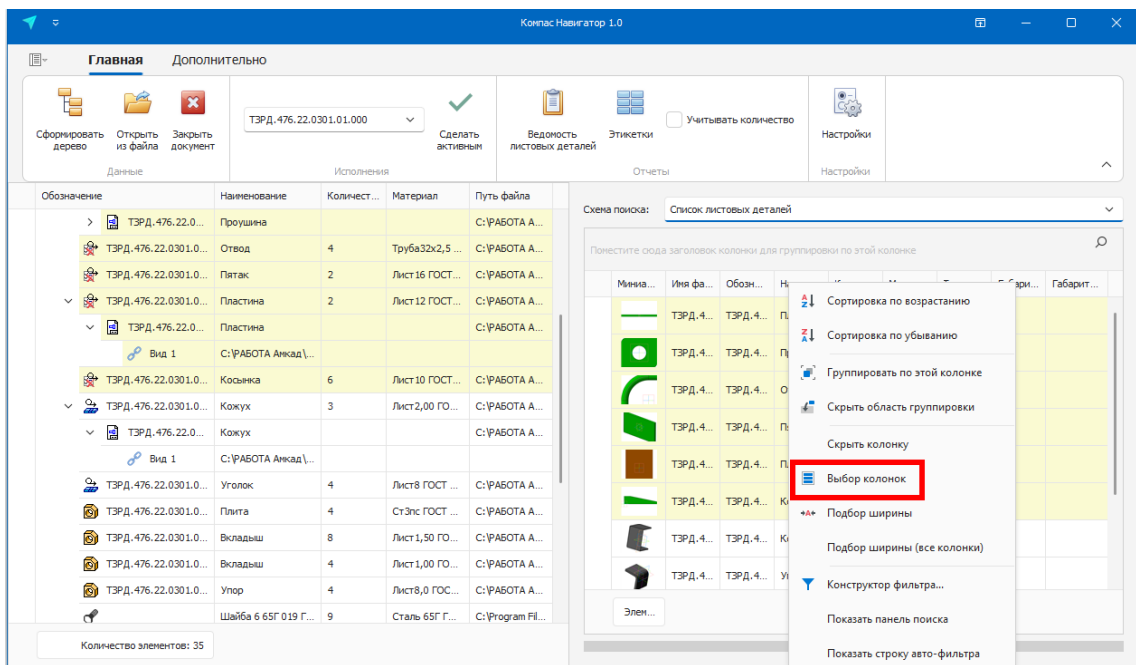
Компас Навигатор 1.0

Главная Дополнительно

Сформировать дерево
Открыть из файла
Закрыть документ
Данные

ТЗРД.476.22.0301.01.000
Сделать активным
Исполнения

Ведомость листовых деталей
Этикетки
Учитывать количество
Отчеты

Настройки
Настройки

| Обозначение | Наименование | Количест... | Материал | Путь файла |
|---|---|---|---|---|
| ТЗРД.476.22.0... | Проушина | | | C:\РАБОТА А... |
| ТЗРД.476.22.0301.0... | Отвод | 4 | Труба32х2,5 ... | C:\РАБОТА А... |
| ТЗРД.476.22.0301.0... | Пятак | 2 | Лист16 ГОСТ... | C:\РАБОТА А... |
| ТЗРД.476.22.0301.0... | Пластина | 2 | Лист12 ГОСТ... | C:\РАБОТА А... |
| ТЗРД.476.22.0... | Пластина | | | C:\РАБОТА А... |
| Вид 1 | C:\РАБОТА Амкад\... | | | |
| ТЗРД.476.22.0301.0... | Косынка | 6 | Лист10 ГОСТ... | C:\РАБОТА А... |
| ТЗРД.476.22.0301.0... | Кожух | 3 | Лист2,00 ГО... | C:\РАБОТА А... |
| ТЗРД.476.22.0... | Кожух | | | C:\РАБОТА А... |
| Вид 1 | C:\РАБОТА Амкад\... | | | |
| ТЗРД.476.22.0301.0... | Уголок | 4 | Лист8 ГОСТ ... | C:\РАБОТА А... |
| ТЗРД.476.22.0301.0... | Плита | 4 | Ст3пс ГОСТ ... | C:\РАБОТА А... |
| ТЗРД.476.22.0301.0... | Вкладыш | 8 | Лист1,50 ГО... | C:\РАБОТА А... |
| ТЗРД.476.22.0301.0... | Вкладыш | 4 | Лист1,00 ГО... | C:\РАБОТА А... |
| ТЗРД.476.22.0301.0... | Упор | 4 | Лист8,0 ГОС... | C:\РАБОТА А... |
| | Шайба 6 65Г 019 Г... | 9 | Сталь 65Г Г... | C:\Program Fil... |

Количество элементов: 35

Схема поиска: Список листовых деталей

Поместите сюда заголовок колонки для группировки по этой колонке

Миниа... Имя фа... Обозн... На... Габари... Габарит...

ТЗРД.4... ТЗРД.4... П
ТЗРД.4... ТЗРД.4... П
ТЗРД.4... ТЗРД.4... О
ТЗРД.4... ТЗРД.4... П
ТЗРД.4... ТЗРД.4... П
ТЗРД.4... ТЗРД.4... К
ТЗРД.4... ТЗРД.4... К
ТЗРД.4... ТЗРД.4... У

Элем...

Сортировка по возрастанию
Сортировка по убыванию
Группировать по этой колонке
Скрыть область группировки
Скрыть колонку
Выбор колонок
Подбор ширины
Подбор ширины (все колонки)
Конструктор фильтра...
Показать панель поиска
Показать строку авто-фильтра